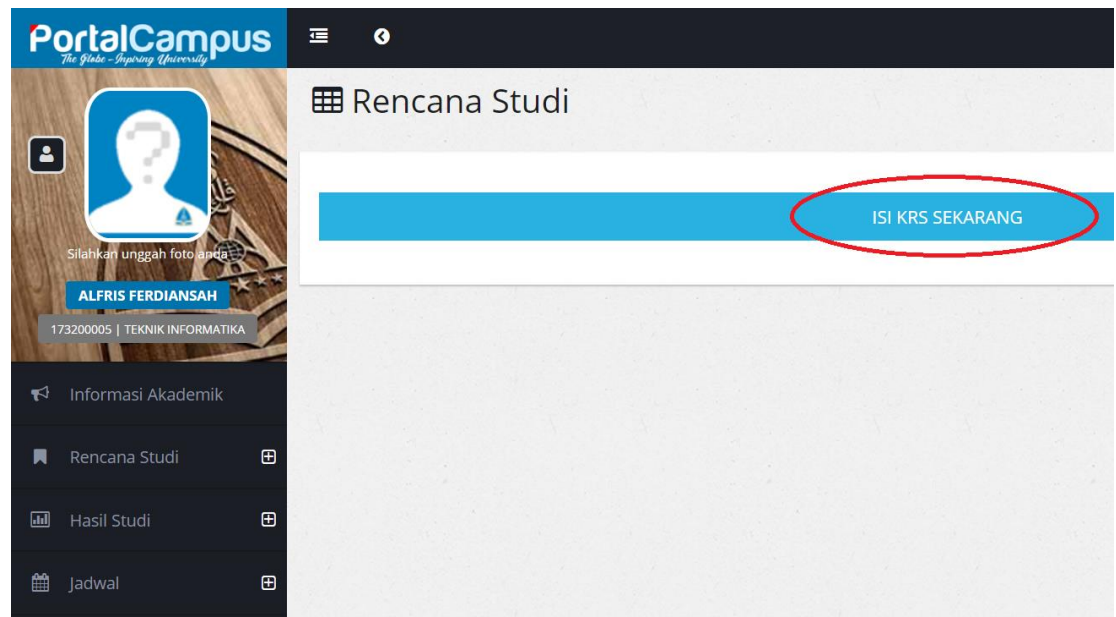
PortalCampus
The Globe - Inspiring University

Silahkan unggah foto anda

ALFRIS FERDIANSAH

173200005 | TEKNIK INFORMATIKA

Informasi Akademik

Rencana Studi

Hasil Studi

Jadwal

Rencana Studi

ISI KRS SEKARANG